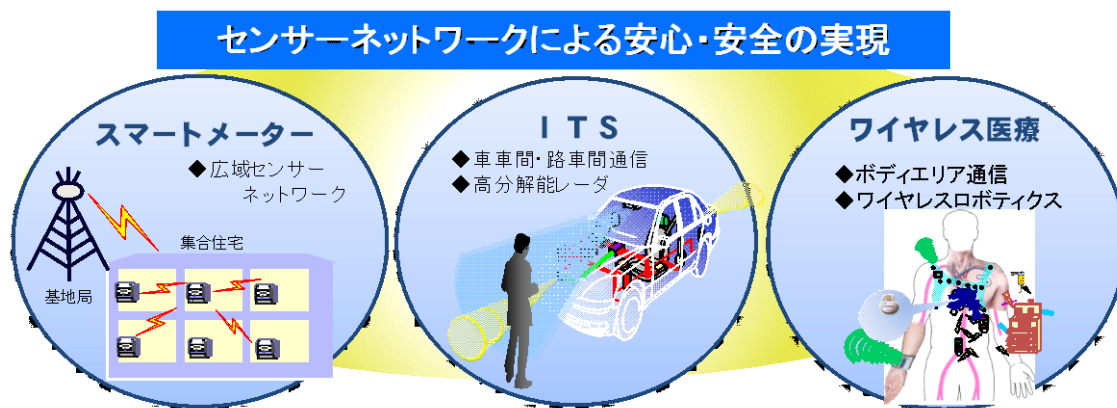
センサーネットワークによる安心・安全の実現

スマートメーター

◆広域センサーネットワーク

集合住宅

基地局

ＩＴＳ

◆車車間・路車間通信
◆高分解能レーダ

ワイヤレス医療

◆ボディエリア通信
◆ワイヤレスロボティクス